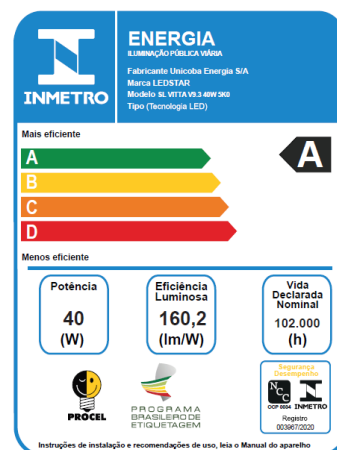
INMETRO

ENERGIA
ILUMINAÇÃO PÚBLICA VIÁRIA

Fabricante Unicoba Energia S/A
Marca LEDSTAR
Modelo SL VITTA V9.3 40W 5K0
Tipo (Tecnologia LED)

Mais eficiente

A
B
C
D

A

Menos eficiente

Potência
40
(W)

Eficiência Luminosa
160,2
(lm/W)

Vida Declarada Nominal
102.000
(h)

PROCEL

PROGRAMA BRASILEIRO DE ETIQUETAGEM

Segurança Desempenho
NCC
OCP 0004
INMETRO
Registro
003967/2020

Instruções de instalação e recomendações de uso, leia o Manual do aparelho